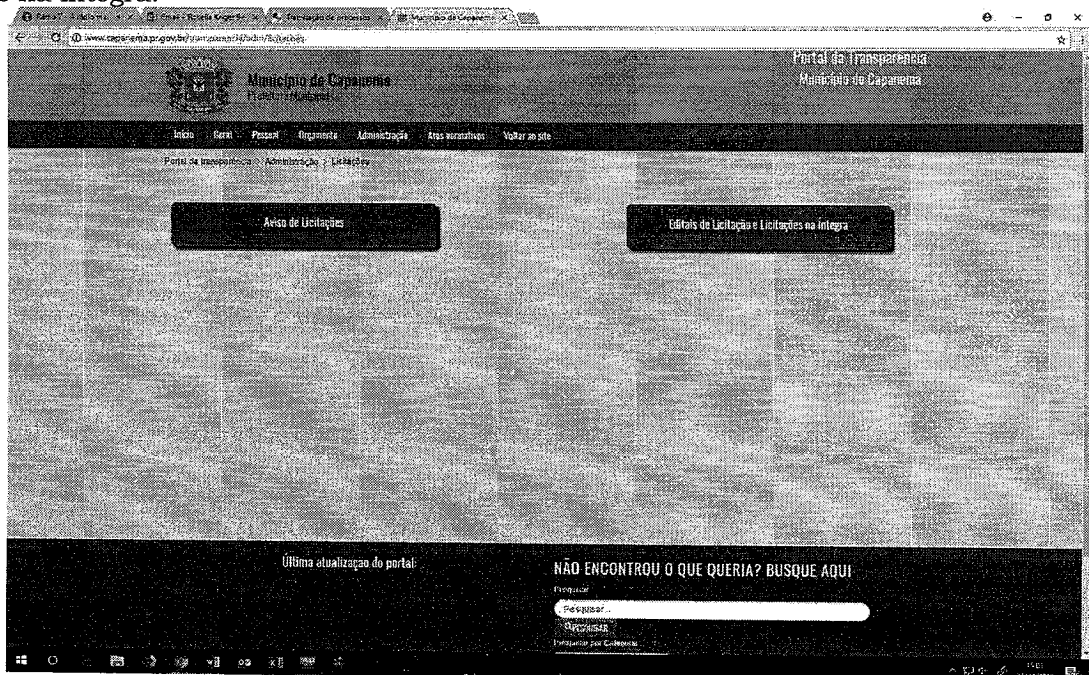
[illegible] na íntegra:

www.capanema.pr.gov.br/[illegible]

Município de Capanema
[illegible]

Portal da Transparência
Município de Capanema

Início Geral Pessoal Orçamento Administração Atos normativos Voltar ao site

Portal da transparência > Administração > Licitações

Aviso de Licitações

Editais de Licitação e Licitações na íntegra

Última atualização do portal:

NÃO ENCONTROU O QUE QUERIA? BUSQUE AQUI
Pesquisar
Pesquisar...
PESQUISAR
Pesquisar por Categoria